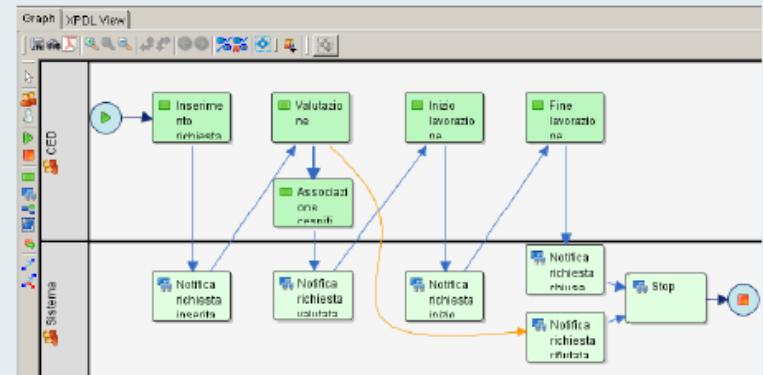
Graph XPDL View

CED

Sistema

Inserimento richiesta

Valutazione

Inizio lavorazione

Fine lavorazione

Associazione cespiti

Notifica richiesta inserita

Notifica richiesta valutata

Notifica richiesta inizio

Notifica richiesta chiusa

Stop

Notifica richiesta rifiutata